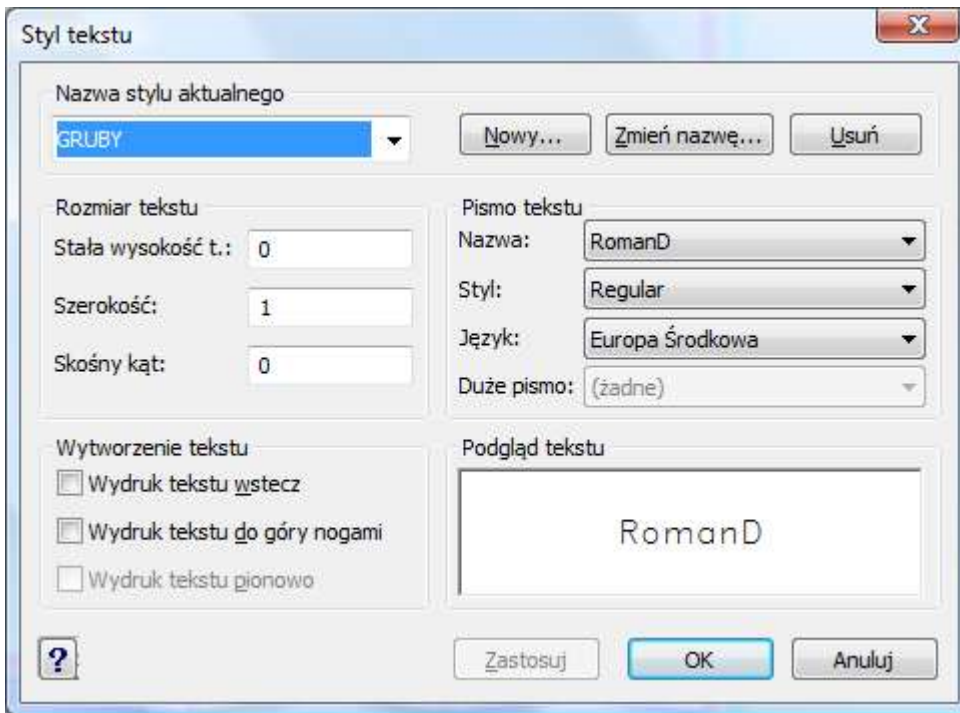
Styl tekstu

X

Nazwa stylu aktualnego

GRUBY

Nowy...

Zmień nazwę...

Usuń

Rozmiar tekstu

Stała wysokość t.: 0

Szerokość: 1

Skośny kąt: 0

Pismo tekstu

Nazwa: RomanD

Styl: Regular

Język: Europa Środkowa

Duże pismo: (żadne)

Wytworzenie tekstu

Wydruk tekstu wstecz

Wydruk tekstu do góry nogami

Wydruk tekstu pionowo

Podgląd tekstu

RomanD

?

Zastosuj

OK

Anuluj